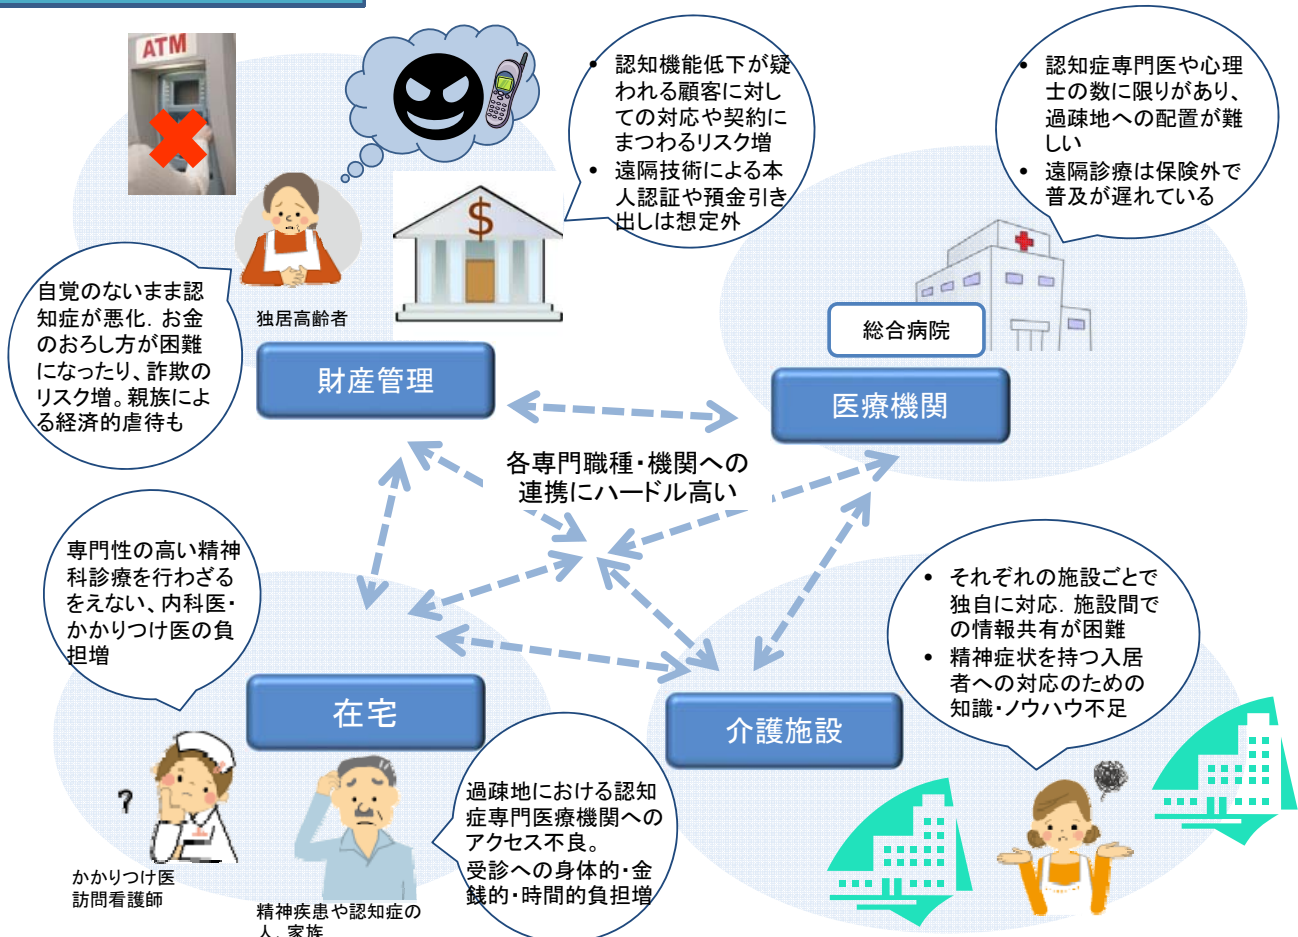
ATM

• 認知機能低下が疑われる顧客に対しての対応や契約にまつわるリスク増
• 遠隔技術による本人認証や預金引き出しは想定外

• 認知症専門医や心理士の数に限りがあり、過疎地への配置が難しい
• 遠隔診療は保険外で普及が遅れている

$

自覚のないまま認知症が悪化. お金のおろし方が困難になったり、詐欺のリスク増。親族による経済的虐待も

独居高齢者

総合病院

財産管理

医療機関

各専門職種・機関への連携にハードル高い

専門性の高い精神科診療を行わざるをえない、内科医・かかりつけ医の負担増

• それぞれの施設ごとで独自に対応. 施設間での情報共有が困難
• 精神症状を持つ入居者への対応のための知識・ノウハウ不足

在宅

介護施設

?

過疎地における認知症専門医療機関へのアクセス不良。
受診への身体的・金銭的・時間的負担増

かかりつけ医
訪問看護師

精神疾患や認知症の人、家族